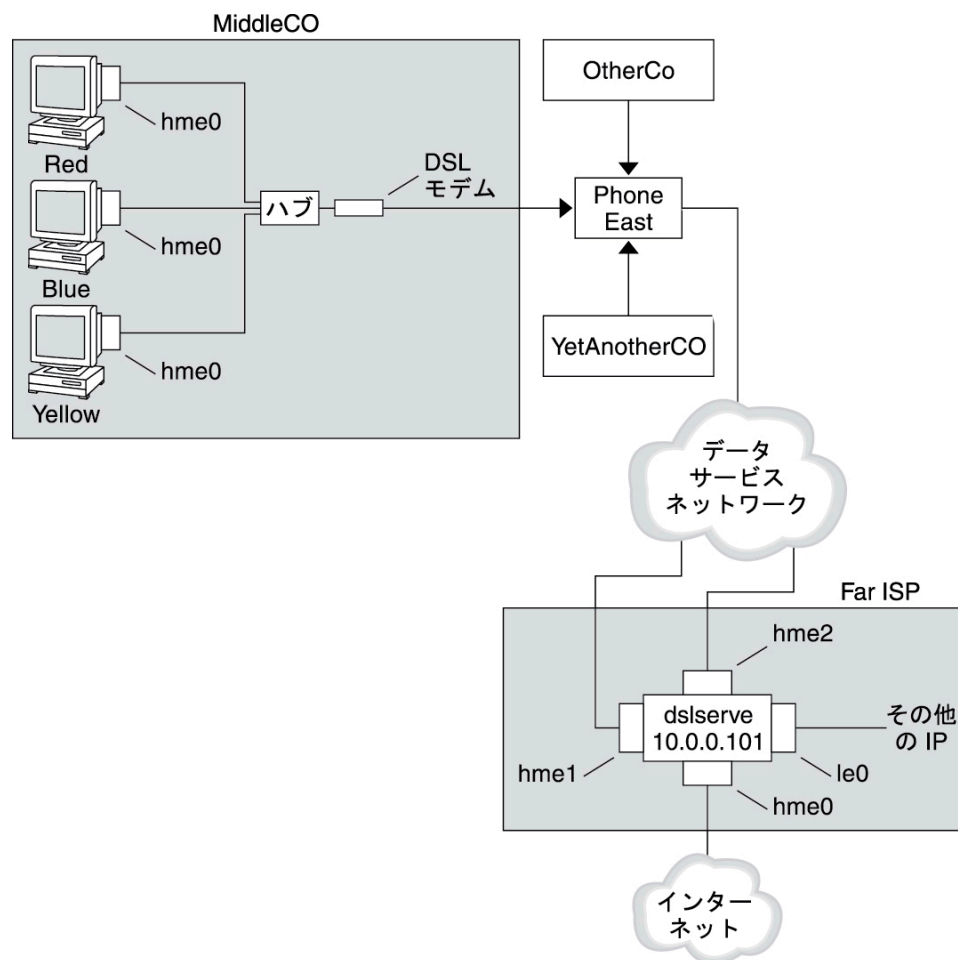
MiddleCO

hme0
Red
hme0
Blue
hme0
Yellow

ハブ

DSL
モデム

OtherCo

Phone
East

YetAnotherCO

データ
サービス
ネットワーク

Far ISP

hme2

dslserve
10.0.0.101

その他
の IP

hme1

le0

hme0

インター
ネット